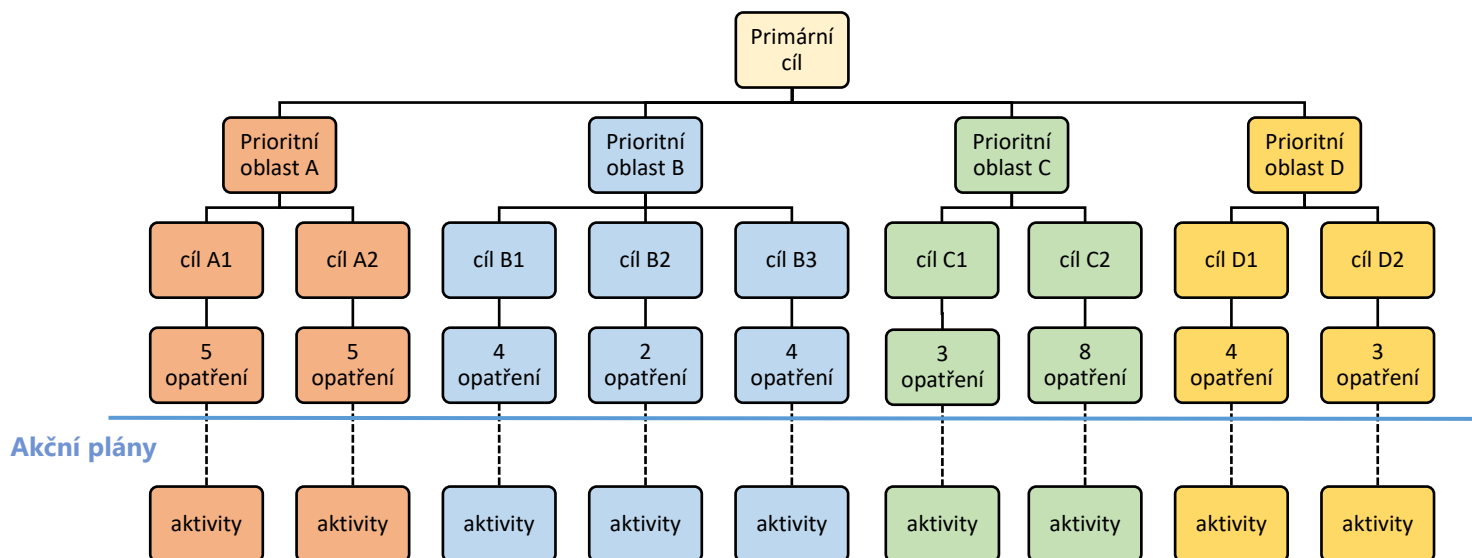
Primární cíl

Prioritní oblast A

Prioritní oblast B

Prioritní oblast C

Prioritní oblast D

cíl A1

cíl A2

cíl B1

cíl B2

cíl B3

cíl C1

cíl C2

cíl D1

cíl D2

5 opatření

5 opatření

4 opatření

2 opatření

4 opatření

3 opatření

8 opatření

4 opatření

3 opatření

Akční plány

aktivity

aktivity

aktivity

aktivity

aktivity

aktivity

aktivity

aktivity

aktivity